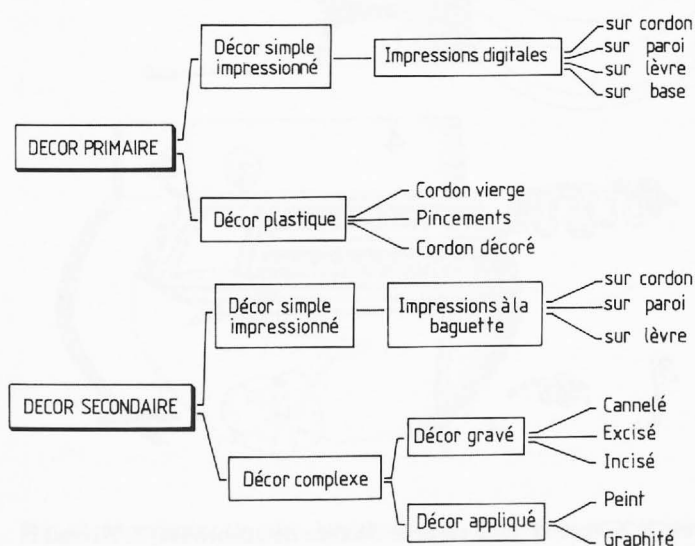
DECOR PRIMAIRE

Décor simple impressionné

Impressions digitales

sur cordon
sur paroi
sur lèvre
sur base

Décor plastique

Cordon vierge
Pincements
Cordon décoré

DECOR SECONDAIRE

Décor simple impressionné

Impressions à la baguette

sur cordon
sur paroi
sur lèvre

Décor complexe

Décor gravé

Cannelé
Excisé
Incisé

Décor appliqué

Peint
Graphité